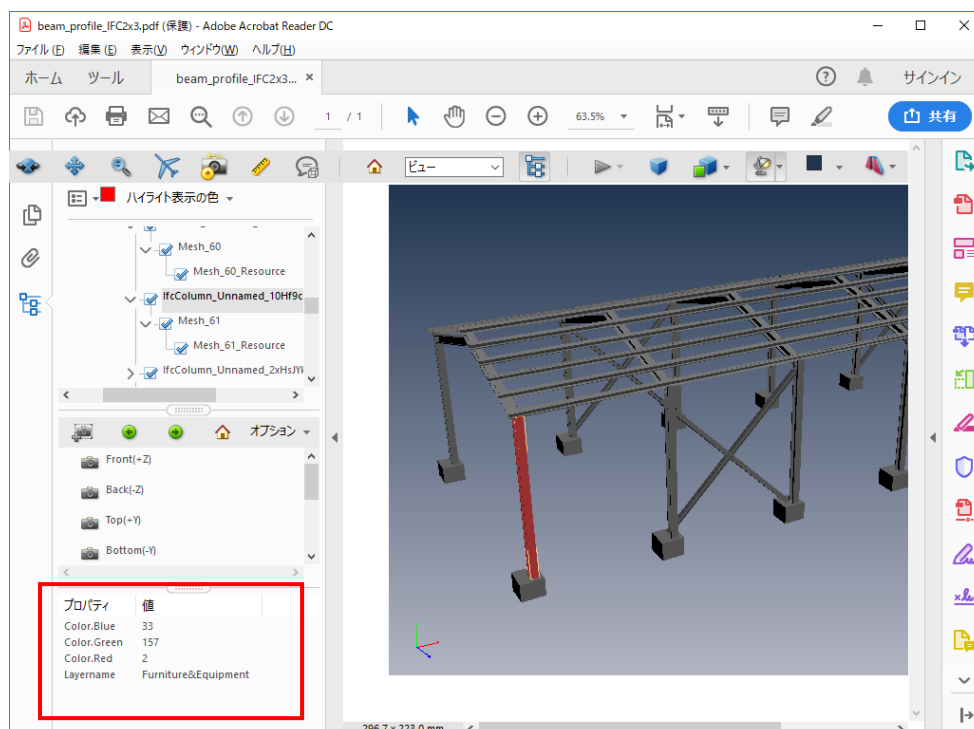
beam_profile_IFC2x3.pdf (保護) - Adobe Acrobat Reader DC

ファイル(F) 編集(E) 表示(V) ウィンドウ(W) ヘルプ(H)

ホーム ツール beam_profile_IFC2x3... ×

サインイン

1 / 1 63.5%

共有

ハイライト表示の色

ビュー

Mesh_60
Mesh_60_Resource
IfcColumn_Unnamed_10Hf9c
Mesh_61
Mesh_61_Resource
IfcColumn_Unnamed_2xHsJY

オプション

Front(+Z)
Back(-Z)
Top(+Y)
Bottom(-Y)

| プロパティ | 値 |
|---|---|
| Color.Blue | 33 |
| Color.Green | 157 |
| Color.Red | 2 |
| Layername | Furniture&Equipment |

296.7 x 223.0 mm